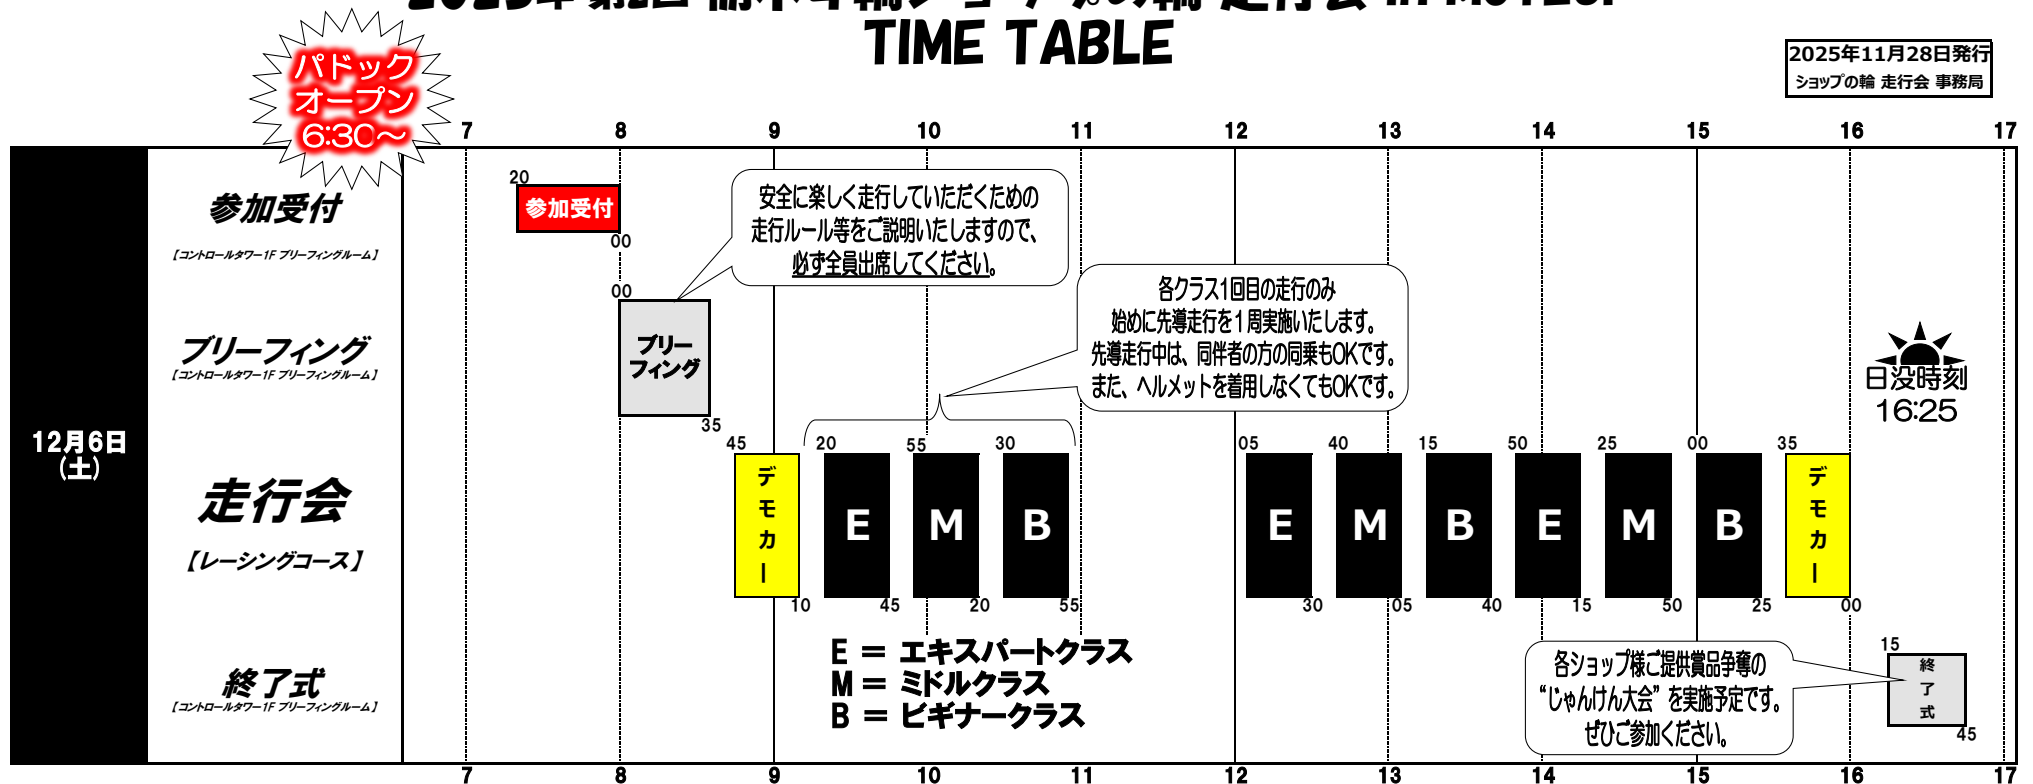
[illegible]
TIME TABLE

2025年11月28日発行
ショップの輪 走行会 事務局

パドック
オープン
6:30～

7 8 9 10 11 12 13 14 15 16 17

12月6日
(土)

参加受付
【コントロールタワー1F ブリーフィングルーム】

20
参加受付
00

安全に楽しく走行していただくための走行ルール等をご説明いたしますので、必ず全員出席してください。

ブリーフィング
【コントロールタワー1F ブリーフィングルーム】

00
ブリーフィング
35

各クラス1回目の走行のみ始めに先導走行を1周実施いたします。先導走行中は、同伴者の方の同乗もOKです。また、ヘルメットを着用しなくてもOKです。

日没時刻
16:25

走行会
【レーシングコース】

45 20 55 30 05 40 15 50 25 00 35
デモカー E M B E M B E M B デモカー
10 45 20 55 30 05 40 15 50 25 00

E ＝ エキスパートクラス
M ＝ ミドルクラス
B ＝ ビギナークラス

各ショップ様ご提供賞品争奪の"じゃんけん大会"を実施予定です。ぜひご参加ください。

終了式
【コントロールタワー1F ブリーフィングルーム】

15
終了式
45

7 8 9 10 11 12 13 14 15 16 17